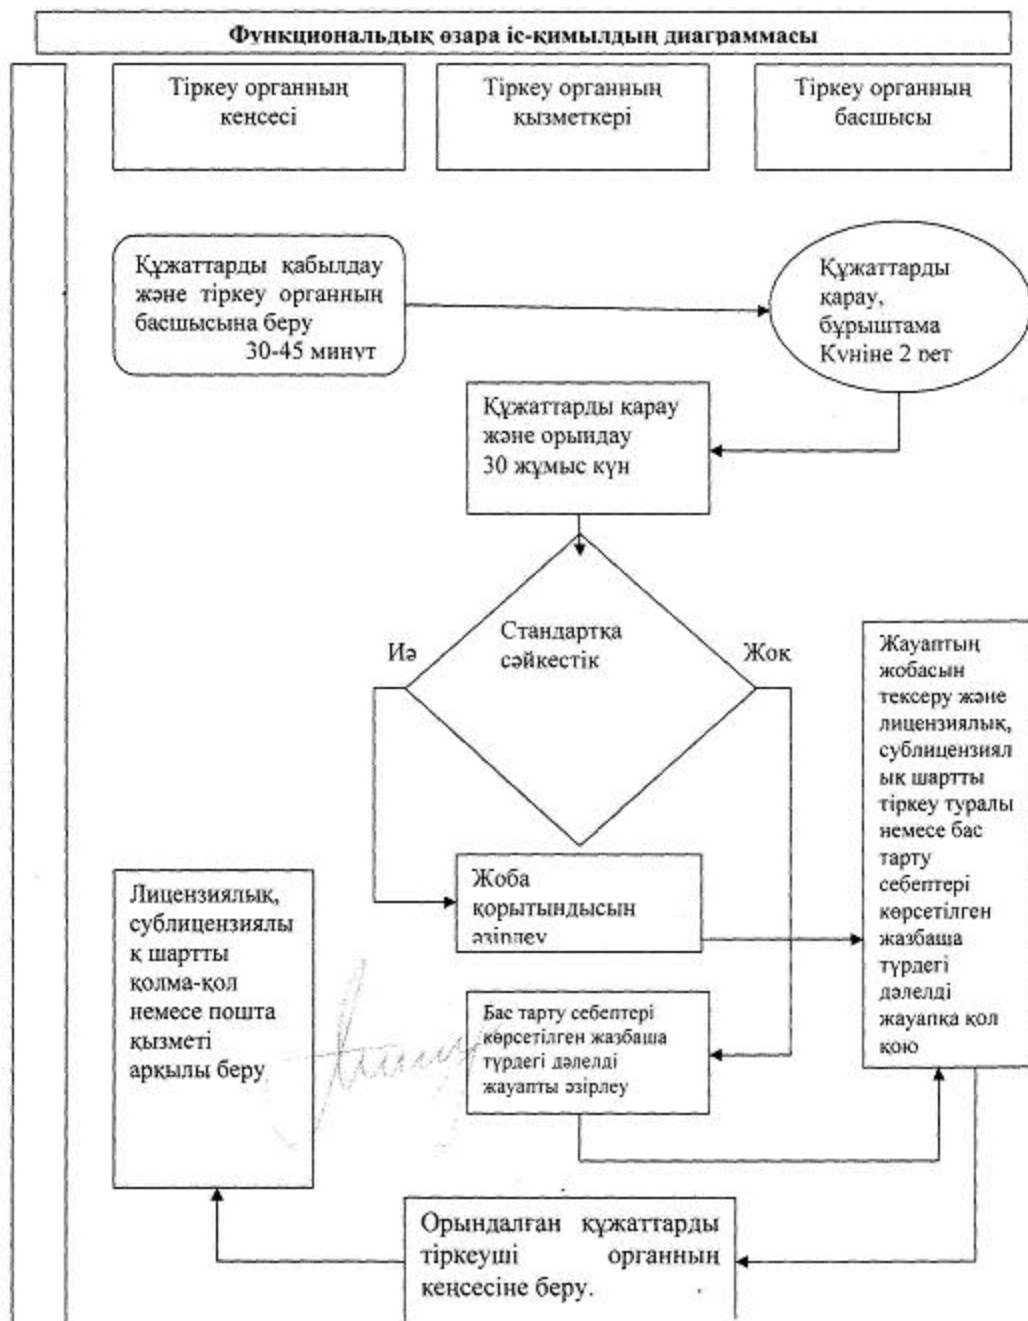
Функциональдық өзара іс-қимылдың диаграммасы

Тіркеу органның кеңсесі

Тіркеу органның қызметкері

Тіркеу органның басшысы

Құжаттарды қабылдау және тіркеу органның басшысына беру 30-45 минут

Құжаттарды қарау, бұрыштама Күніне 2 рет

Құжаттарды қарау және орындау 30 жұмыс күн

Стандартқа сәйкестік

Иә

Жоқ

Жауаптың жобасын тексеру және лицензиялық, сублицензиялық шартты тіркеу туралы немесе бас тарту себептері көрсетілген жазбаша түрдегі дәлелді жауапқа қол қою

Жоба қорытындысын әзірлеу

Лицензиялық, сублицензиялық шартты қолма-қол немесе пошта қызметі арқылы беру

Бас тарту себептері көрсетілген жазбаша түрдегі дәлелді жауапты әзірлеу

Орындалған құжаттарды тіркеуші органның кеңсесіне беру.